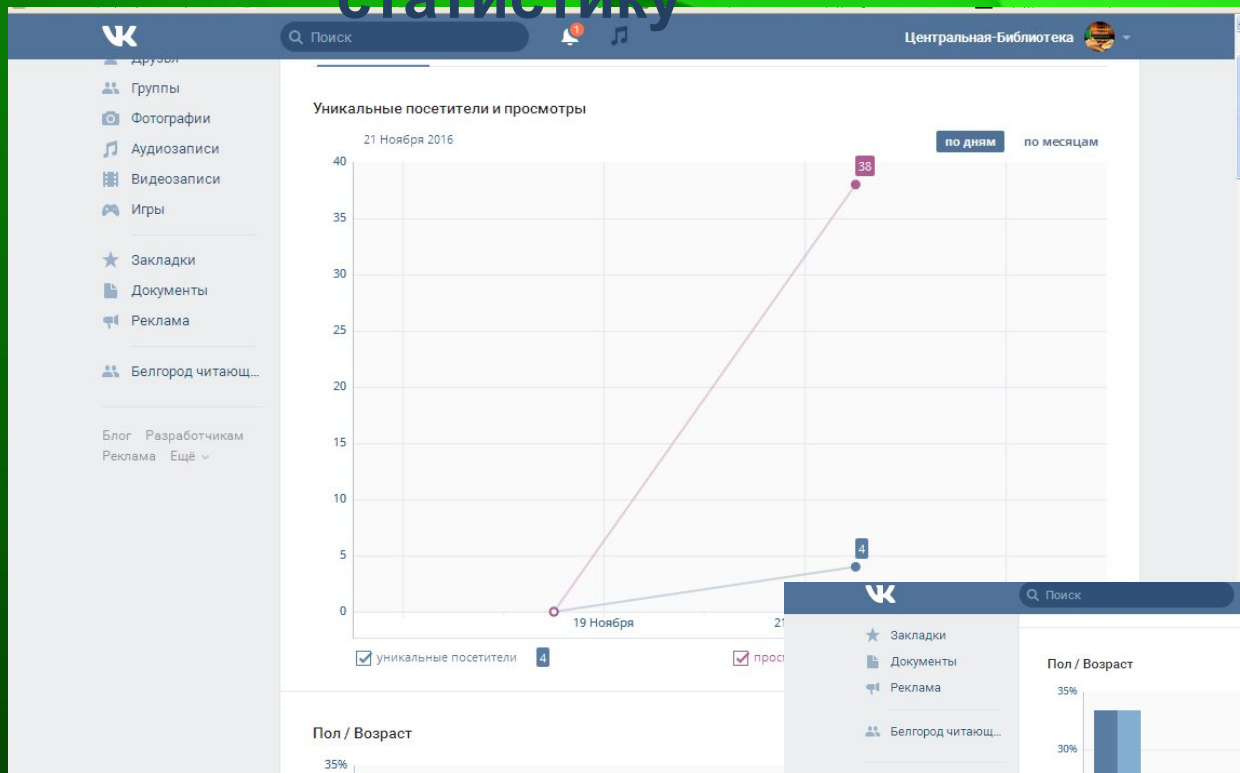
статистику

VK Поиск 1 Центральная-Библиотека

Друзья
Группы
Фотографии
Аудиозаписи
Видеозаписи
Игры

Закладки
Документы
Реклама

Белгород читающ...

Блог Разработчикам
Реклама Ещё

Уникальные посетители и просмотры

21 Ноября 2016

по дням по месяцам

40
35
30
25
20
15
10
5
0

38

4

19 Ноября
21

уникальные посетители 4

прос

Пол / Возраст

35%

VK Поиск

Закладки
Документы
Реклама

Белгород читающ...

Пол / Возраст

35%
30%